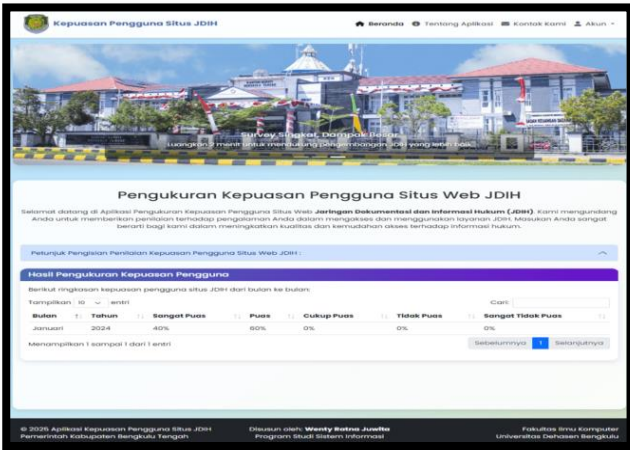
Kepuasan Pengguna Situs JDIH

Beranda Tentang Aplikasi Kontak Kami Akun

Survey Singkat, Dampak Besar
Luangkan 2 menit untuk mendukung pengembangan JDIH yang lebih baik

Pengukuran Kepuasan Pengguna Situs Web JDIH

Selamat datang di Aplikasi Pengukuran Kepuasan Pengguna Situs Web **Jaringan Dokumentasi dan Informasi Hukum (JDIH)**. Kami mengundang Anda untuk memberikan penilaian terhadap pengalaman Anda dalam mengakses dan menggunakan layanan JDIH. Masukan Anda sangat berarti bagi kami dalam meningkatkan kualitas dan kemudahan akses terhadap informasi hukum.

Petunjuk Pengisian Penilaian Kepuasan Pengguna Situs Web JDIH :

Hasil Pengukuran Kepuasan Pengguna

Berikut ringkasan kepuasan pengguna situs JDIH dari bulan ke bulan:

Tampilkan 10 entri

Cari:

| Bulan | Tahun | Sangat Puas | Puas | Cukup Puas | Tidak Puas | Sangat Tidak Puas |
|---|---|---|---|---|---|---|
| Januari | 2024 | 40% | 60% | 0% | 0% | 0% |

Menampilkan 1 sampai 1 dari 1 entri

Sebelumnya 1 Selanjutnya

© 2025 Aplikasi Kepuasan Pengguna Situs JDIH
Pemerintah Kabupaten Bengkulu Tengah

Disusun oleh: **Wenty Ratna Juwita**
Program Studi Sistem Informasi

Fakultas Ilmu Komputer
Universitas Dehasen Bengkulu